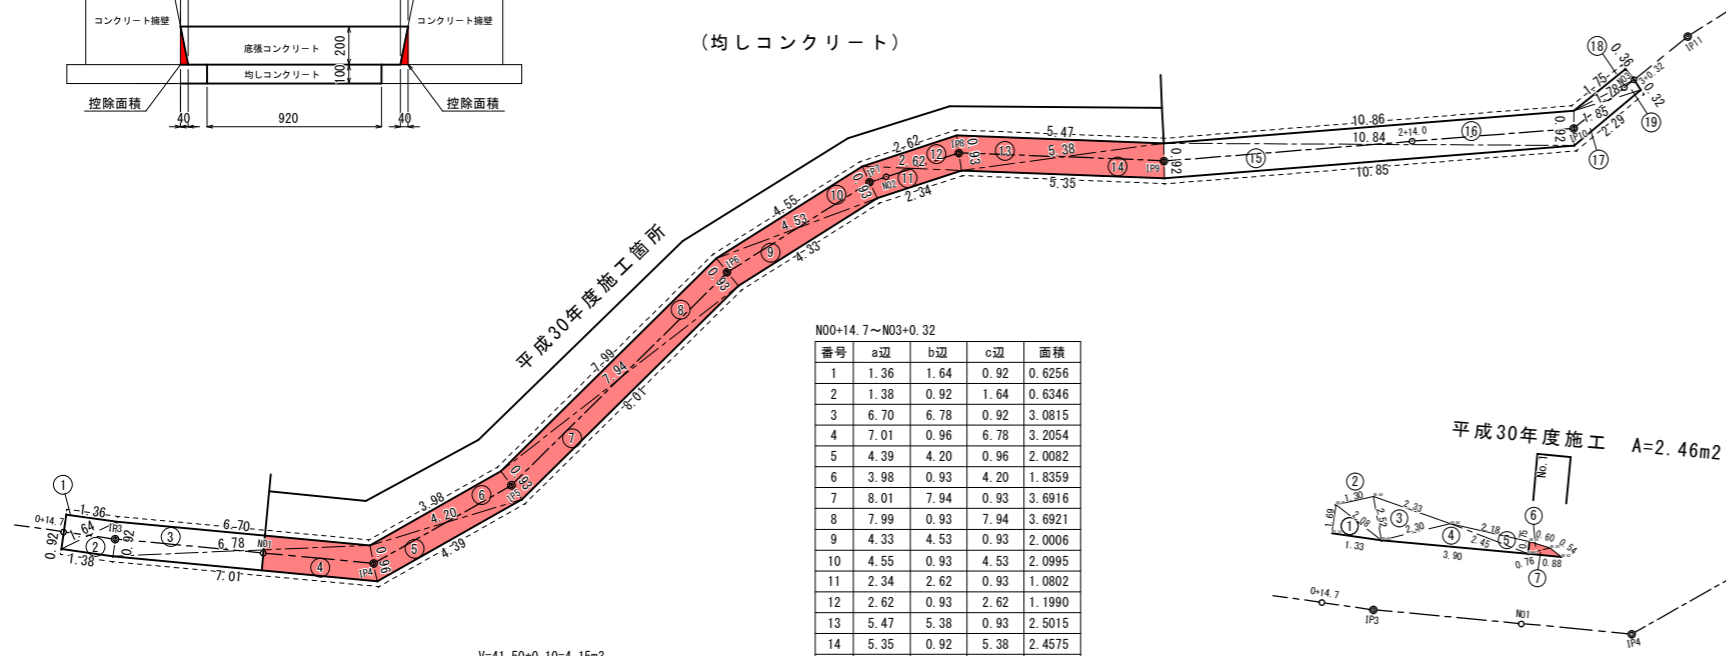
コンクリート擁壁
コンクリート擁壁
底張コンクリート
均しコンクリート
200
100
控除面積
控除面積
40
920
40

（均しコンクリート）

平成30年度施工箇所

① 1.36 0+14.7 1.64 IP3 0.92 ② 0.92 1.38 ③ 6.70 6.78 7.01 NO1 ④ 0.96 IP4 ⑤ 3.98 4.20 4.39 ⑥ IP5 0.93 ⑦ 7.99 7.94 8.01 ⑧ IP6 0.93 ⑨ 4.55 4.53 4.33 ⑩ 0.93 IP7 NO2 ⑪ 2.62 2.62 2.34 ⑫ IP8 0.93 ⑬ 5.47 5.38 5.35 ⑭ IP9 0.92 ⑮ 10.86 10.84 2+14.0 10.85 ⑯ 0.92 IP10 ⑰ 1.85 2.29 ⑱ 0.36 1.75 1.78 NO3 3+0.32 0.32 ⑲ IP11

NO0+14.7～NO3+0.32

| 番号 | a辺 | b辺 | c辺 | 面積 |
|---|---|---|---|---|
| 1 | 1.36 | 1.64 | 0.92 | 0.6256 |
| 2 | 1.38 | 0.92 | 1.64 | 0.6346 |
| 3 | 6.70 | 6.78 | 0.92 | 3.0815 |
| 4 | 7.01 | 0.96 | 6.78 | 3.2054 |
| 5 | 4.39 | 4.20 | 0.96 | 2.0082 |
| 6 | 3.98 | 0.93 | 4.20 | 1.8359 |
| 7 | 8.01 | 7.94 | 0.93 | 3.6916 |
| 8 | 7.99 | 0.93 | 7.94 | 3.6921 |
| 9 | 4.33 | 4.53 | 0.93 | 2.0006 |
| 10 | 4.55 | 0.93 | 4.53 | 2.0995 |
| 11 | 2.34 | 2.62 | 0.93 | 1.0802 |
| 12 | 2.62 | 0.93 | 2.62 | 1.1990 |
| 13 | 5.47 | 5.38 | 0.93 | 2.5015 |
| 14 | 5.35 | 0.92 | 5.38 | 2.4575 |

平成30年度施工 A=2.46m2

NO.1
② 1.30 2.33 1.69 ① 2.08 2.52 ③ 2.30 ④ 2.18 2.45 ⑤ ⑥ 0.60 0.54 1.33 3.90 0.76 0.88 ⑦

0+14.7 IP3 NO1 IP4

V=41.50×0.10=4.15m3